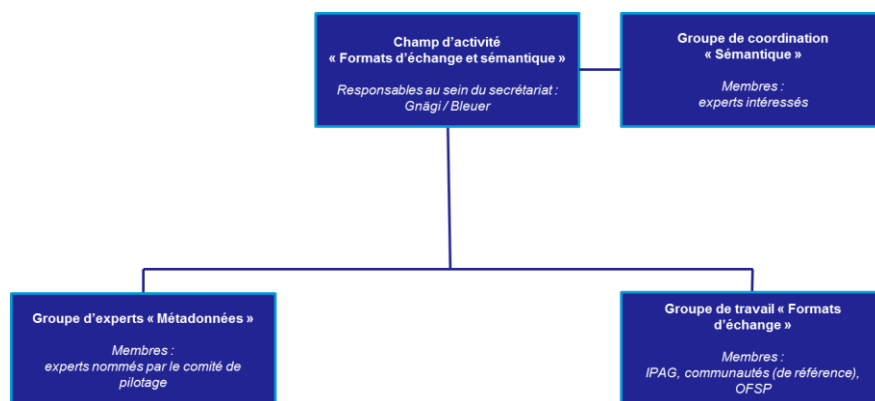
Champ d'activité
« Formats d'échange et sémantique »

Responsables au sein du secrétariat :
Gnägi / Bleuer

Groupe de coordination
« Sémantique »

Membres :
experts intéressés

Groupe d'experts « Métadonnées »

Membres :
experts nommés par le comité de pilotage

Groupe de travail « Formats d'échange »

Membres :
IPAG, communautés (de référence), OFSP